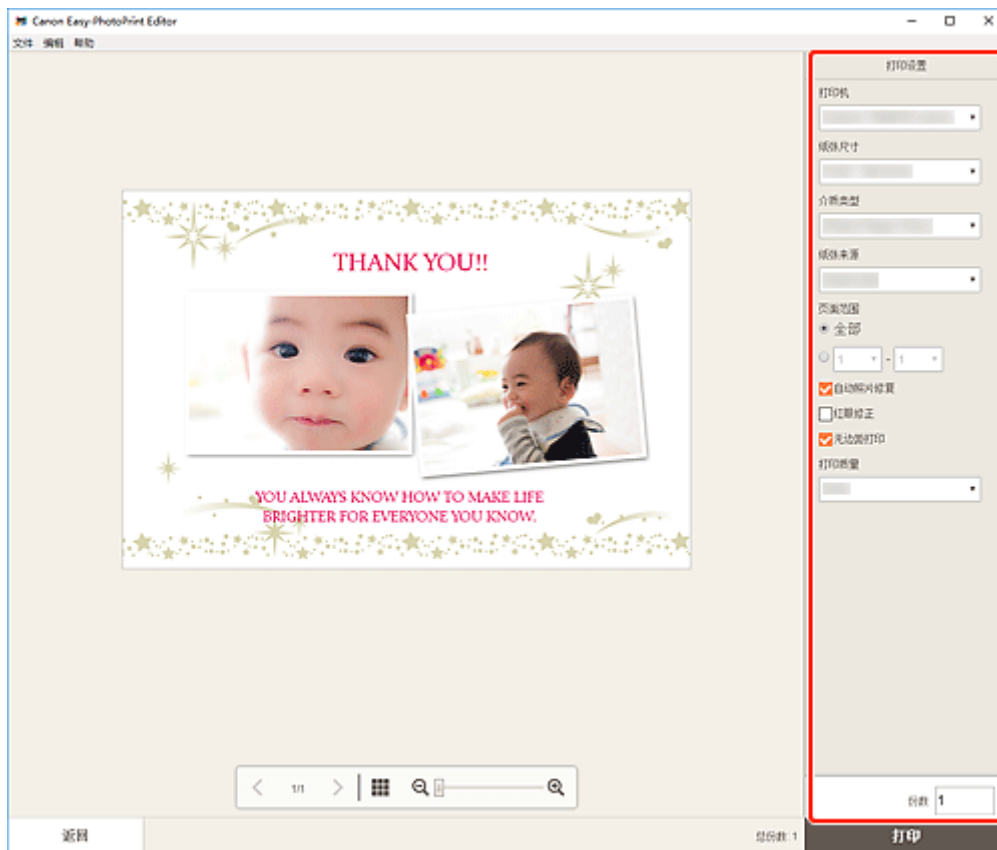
Canon Easy-PhotoPrint Editor

文件 编辑 帮助

THANK YOU!!

YOU ALWAYS KNOW HOW TO MAKE LIFE BRIGHTER FOR EVERYONE YOU KNOW.

1/1

打印设置

打印机

纸张尺寸

介质类型

纸张来源

页面范围

全部

1 - 1

自动照片修复

红眼校正

无边距打印

打印质量

份数 1

返回

总份数: 1

打印